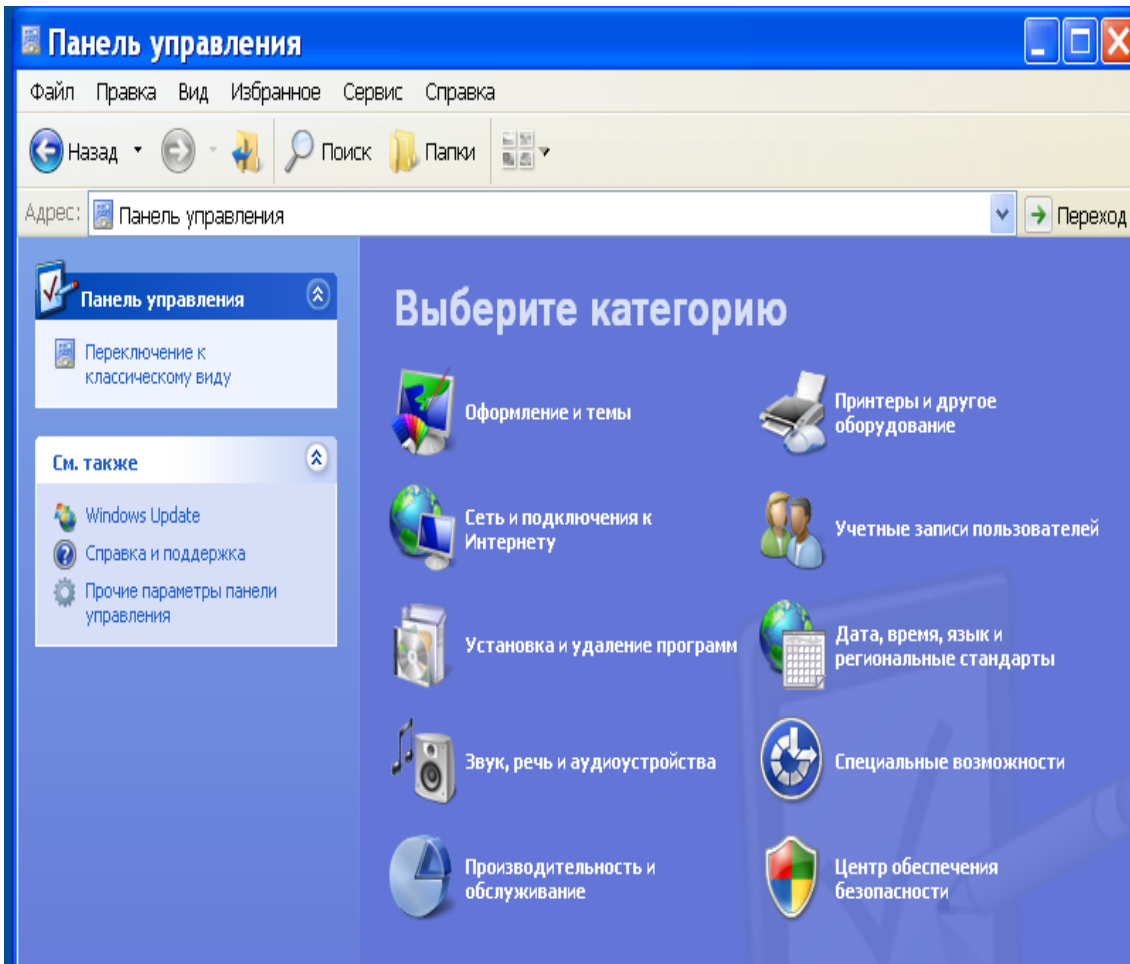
Панель управления

Файл Правка Вид Избранное Сервис Справка

Назад Поиск Папки

Адрес: Панель управления

Переход

Панель управления

Переключение к классическому виду

См. также

Windows Update

Справка и поддержка

Прочие параметры панели управления

Выберите категорию

Оформление и темы

Принтеры и другое оборудование

Сеть и подключения к Интернету

Учетные записи пользователей

Установка и удаление программ

Дата, время, язык и региональные стандарты

Звук, речь и аудиоустройства

Специальные возможности

Производительность и обслуживание

Центр обеспечения безопасности